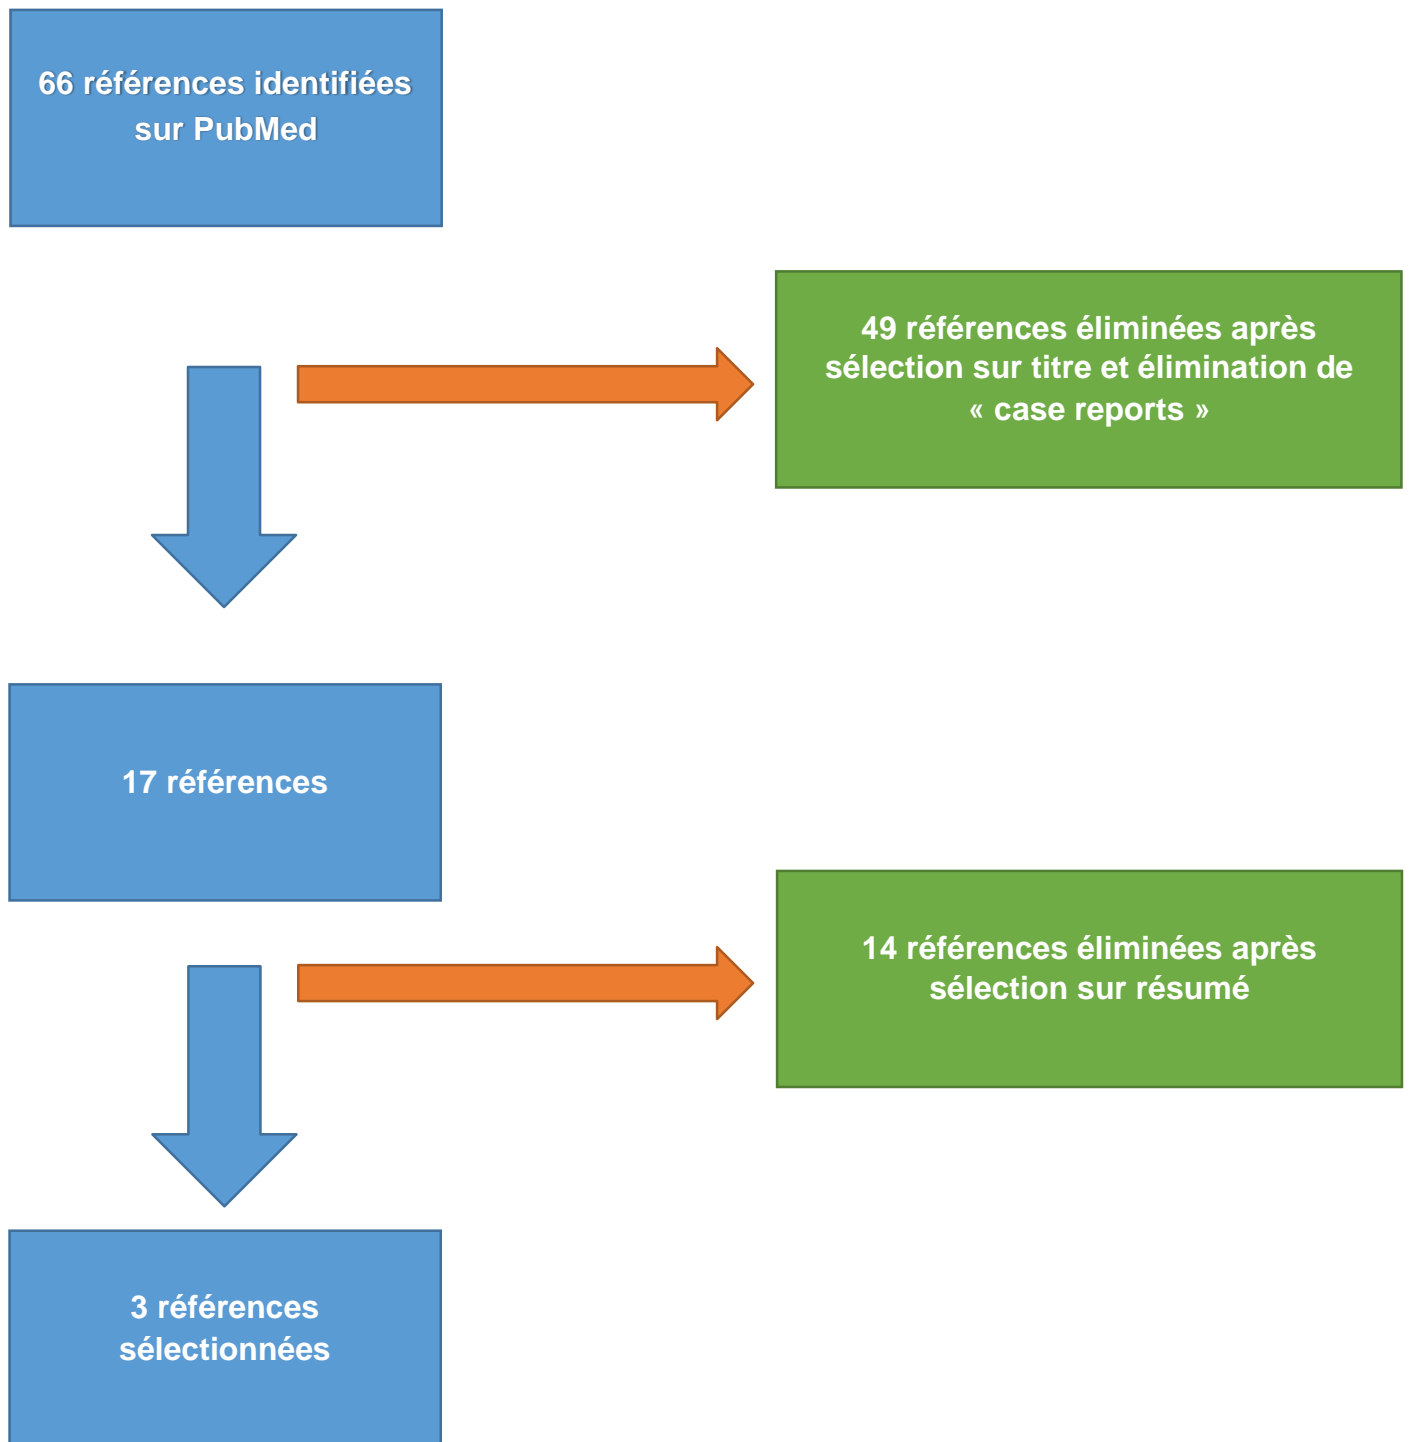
66 références identifiées sur PubMed

49 références éliminées après sélection sur titre et élimination de « case reports »

17 références

14 références éliminées après sélection sur résumé

3 références sélectionnées